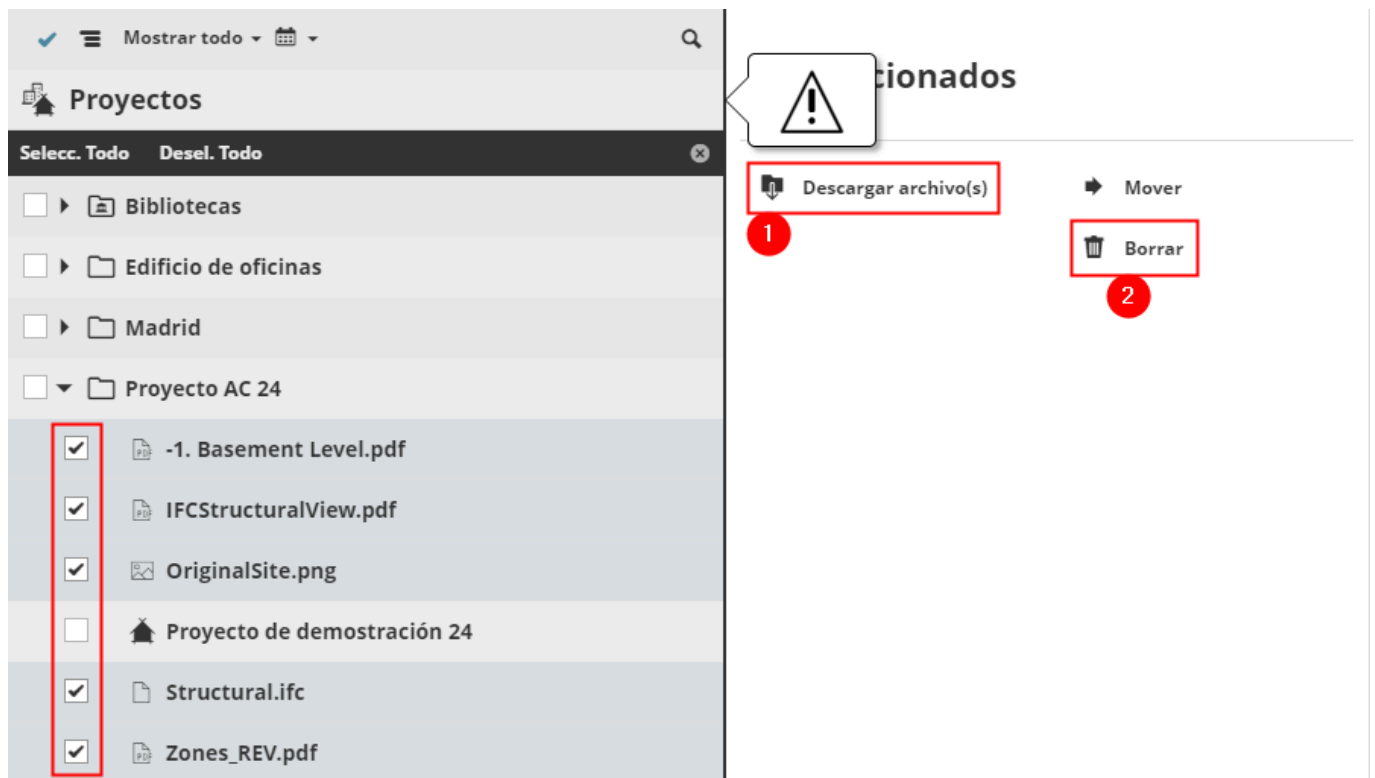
Mostrar todo

Proyectos

Selecc. Todo Desel. Todo

Bibliotecas

Edificio de oficinas

Madrid

Proyecto AC 24

-1. Basement Level.pdf

IFCStructuralView.pdf

OriginalSite.png

Proyecto de demostración 24

Structural.ifc

Zones_REV.pdf

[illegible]cionados

Descargar archivo(s)

1

Mover

Borrar

2